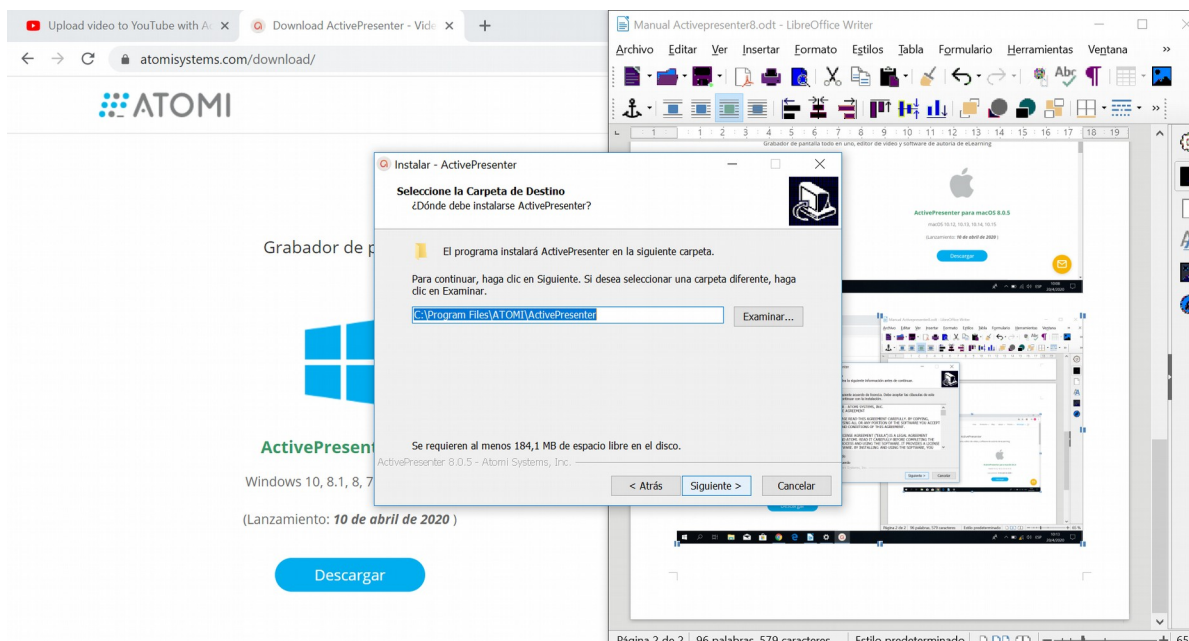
Upload video to YouTube with A
Download ActivePresenter - Vide
atomisystems.com/download/
ATOMI
Grabador de p
ActivePresent
Windows 10, 8.1, 8, 7
(Lanzamiento: 10 de abril de 2020 )
Descargar

Manual Activepresenter8.odt - LibreOffice Writer
Archivo Editar Ver Insertar Formato Estilos Tabla Formulario Herramientas Ventana
Grabador de pantalla todo en uno, editor de video y software de autoría de eLearning
ActivePresenter para macOS 8.0.5
(Lanzamiento: 10 de abril de 2020)
Descargar
Página 2 de 2 96 palabras, 579 caracteres Estilo predeterminado

Instalar - ActivePresenter
Seleccione la Carpeta de Destino
¿Dónde debe instalarse ActivePresenter?
El programa instalará ActivePresenter en la siguiente carpeta.
Para continuar, haga clic en Siguiente. Si desea seleccionar una carpeta diferente, haga clic en Examinar.
C:\Program Files\ATOMI\ActivePresenter
Examinar...
Se requieren al menos 184,1 MB de espacio libre en el disco.
ActivePresenter 8.0.5 - Atomi Systems, Inc.
< Atrás
Siguiente >
Cancelar